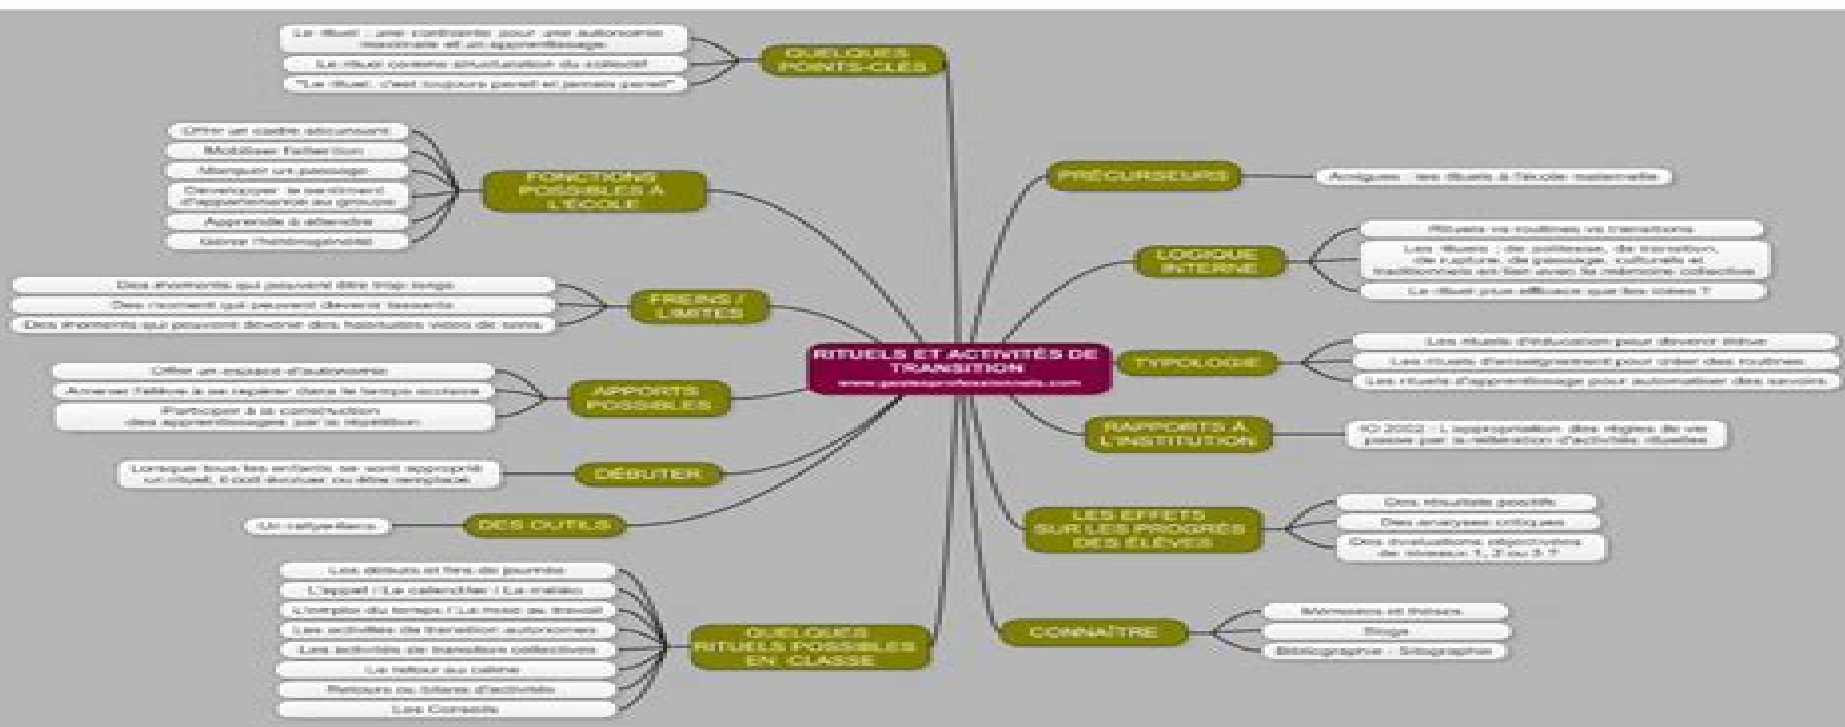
RITUELS ET ACTIVITÉS DE TRANSITION
www.gestesprofessionnels.com

QUELQUES POINTS-CLÉS
Le rituel : une contrainte pour une autonomie maximale et un apprentissage
Le rituel comme structuration du collectif
"Le rituel, c'est toujours pareil et jamais pareil"

FONCTIONS POSSIBLES À L'ÉCOLE
Offrir un cadre sécurisant
Mobiliser l'attention
Marquer un passage
Développer le sentiment d'appartenance au groupe
Apprendre à attendre
Gérer l'hétérogénéité

FREINS / LIMITES
Des moments qui peuvent être trop longs
Des moment qui peuvent devenir lassants
Des moments qui peuvent devenir des habitudes vides de sens

APPORTS POSSIBLES
Offrir un espace d'autonomie
Amener l'élève à se repérer dans le temps scolaire
Participer à la construction des apprentissages par la répétition

DÉBUTER
Lorsque tous les enfants se sont approprié un rituel, il doit évoluer ou être remplacé

DES OUTILS
Un cahier-rituels

QUELQUES RITUELS POSSIBLES EN CLASSE
Les débuts et fins de journée
L'appel / Le calendrier / La météo
L'emploi du temps / La mise au travail
Les activités de transition autonomes
Les activités de transition collectives
Le retour au calme
Retours ou bilans d'activités
Les Conseils

PRÉCURSEURS
Analogies : les rituels à l'école maternelle

LOGIQUE INTERNE
Rituels vs routines vs transitions
Les rituels : de politesse, de transition, de rupture, de passage, culturels et traditionnels en lien avec la mémoire collective
Le rituel plus efficace que les idées ?

TYPOLOGIE
Les rituels d'éducation pour devenir élève
Les rituels d'enseignement pour créer des routines
Les rituels d'apprentissage pour automatiser des savoirs

RAPPORTS À L'INSTITUTION
IO 2002 : L'appropriation des règles de vie passe par la réitération d'activités ritualisées

LES EFFETS SUR LES PROGRÈS DES ÉLÈVES
Des résultats positifs
Des analyses critiques
Des évaluations objectives de niveaux 1, 2 ou 3 ?

CONNAÎTRE
Mémoires et thèses
Blogs
Bibliographie - Sitographie